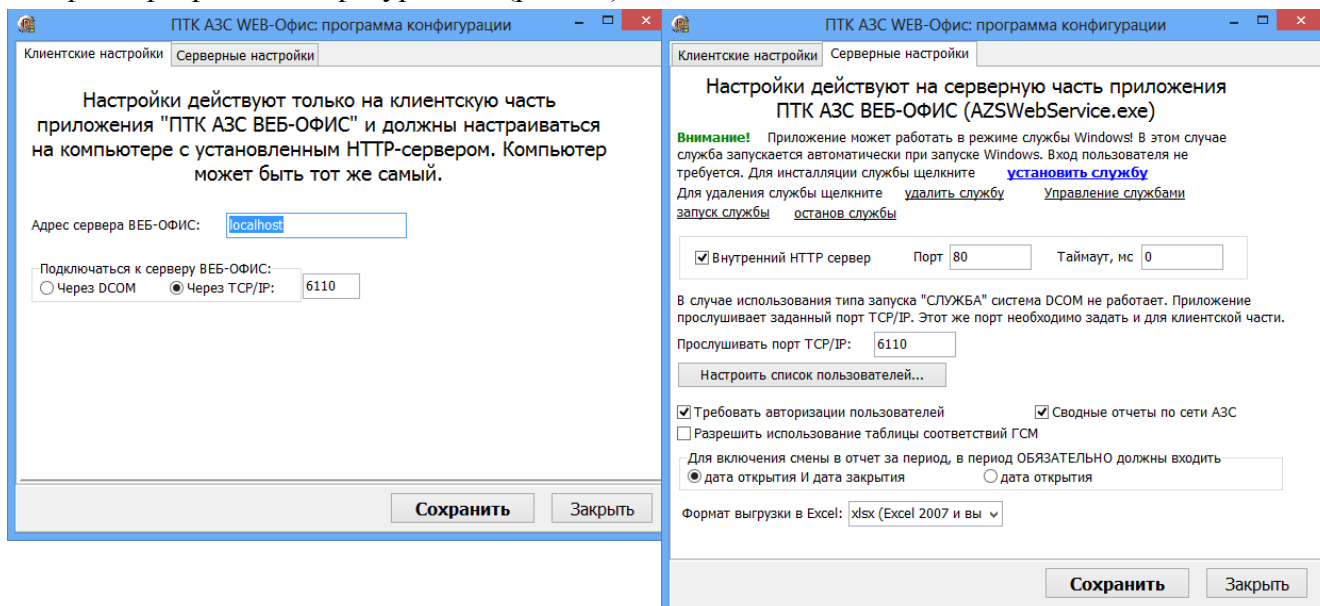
ПТК АЗС WEB-Офис: программа конфигурации

Клиентские настройки | Серверные настройки

Настройки действуют только на клиентскую часть приложения "ПТК АЗС ВЕБ-ОФИС" и должны настраиваться на компьютере с установленным HTTP-сервером. Компьютер может быть тот же самый.

Адрес сервера ВЕБ-ОФИС: localhost

Подключаться к серверу ВЕБ-ОФИС:
Через DCOM
Через TCP/IP: 6110

Сохранить
Закрыть

ПТК АЗС WEB-Офис: программа конфигурации

Клиентские настройки | Серверные настройки

Настройки действуют на серверную часть приложения ПТК АЗС ВЕБ-ОФИС (AZSWebService.exe)

Внимание! Приложение может работать в режиме службы Windows! В этом случае служба запускается автоматически при запуске Windows. Вход пользователя не требуется. Для инсталляции службы щелкните установить службу
Для удаления службы щелкните удалить службу Управление службами
запуск службы останов службы

Внутренний HTTP сервер Порт 80 Таймаут, мс 0

В случае использования типа запуска "СЛУЖБА" система DCOM не работает. Приложение прослушивает заданный порт TCP/IP. Этот же порт необходимо задать и для клиентской части.

Прослушивать порт TCP/IP: 6110

Настроить список пользователей...

Требовать авторизации пользователей
Сводные отчеты по сети АЗС
Разрешить использование таблицы соответствий ГСМ

Для включения смены в отчет за период, в период ОБЯЗАТЕЛЬНО должны входить
дата открытия И дата закрытия
дата открытия

Формат выгрузки в Excel: xlsx (Excel 2007 и вы

Сохранить
Закрыть